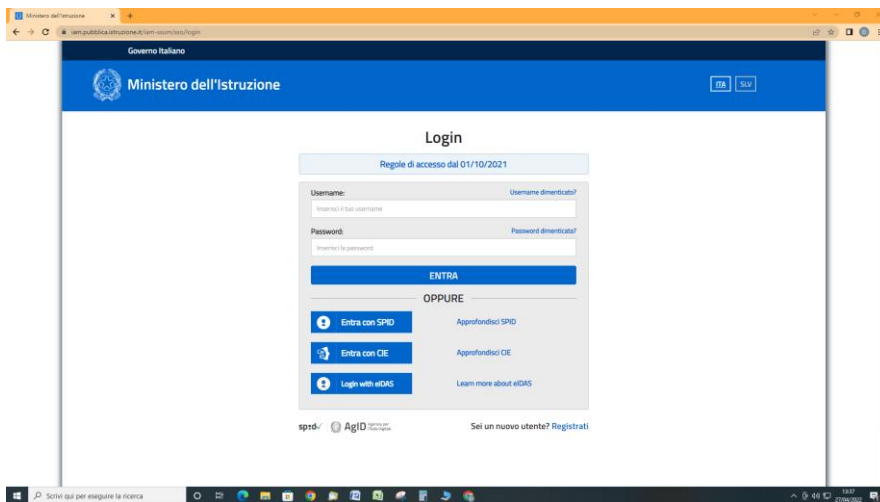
Ministero dell'Istruzione

iam.pubblica.istruzione.it/iam-ssum/sso/login

Governo Italiano

Ministero dell'Istruzione

ITA SLV

Login

Regole di accesso dal 01/10/2021

Username:

Username dimenticato?

Inserisci il tuo username

Password:

Password dimenticata?

Inserisci la password

ENTRA

OPPURE

Entra con SPID

Approfondisci SPID

Entra con CIE

Approfondisci CIE

Login with eIDAS

Learn more about eIDAS

spid AgID Agenzia per l'Italia Digitale

Sei un nuovo utente? Registrati

Scrivi qui per eseguire la ricerca

13:37
27/06/2022